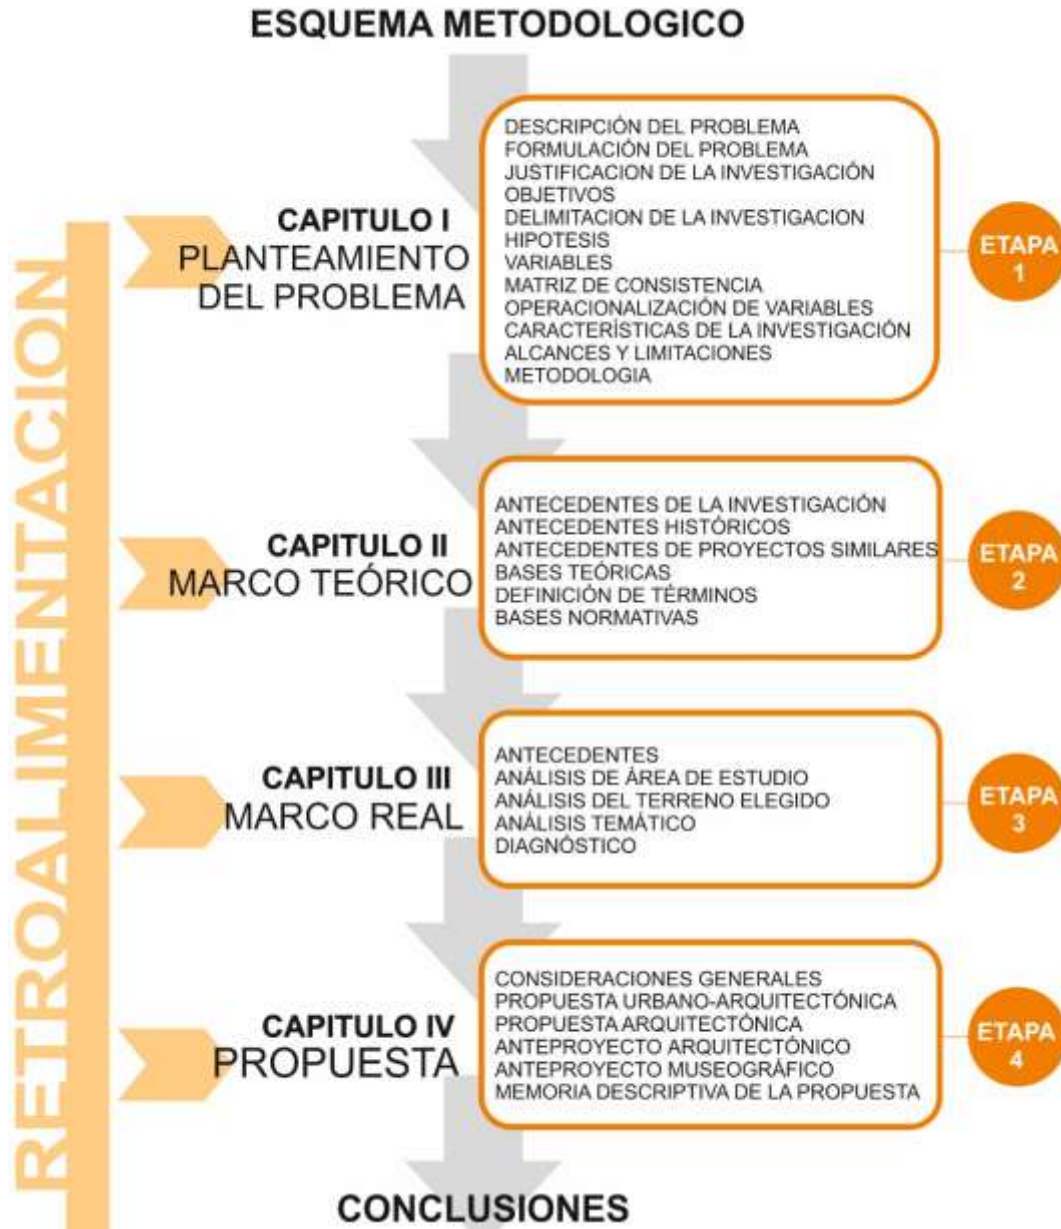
ESQUEMA METODOLOGICO

RETROALIMENTACION

CAPITULO I
PLANTEAMIENTO DEL PROBLEMA

DESCRIPCIÓN DEL PROBLEMA
FORMULACIÓN DEL PROBLEMA
JUSTIFICACION DE LA INVESTIGACIÓN
OBJETIVOS
DELIMITACION DE LA INVESTIGACION
HIPOTESIS
VARIABLES
MATRIZ DE CONSISTENCIA
OPERACIONALIZACIÓN DE VARIABLES
CARACTERÍSTICAS DE LA INVESTIGACIÓN
ALCANCES Y LIMITACIONES
METODOLOGIA

ETAPA 1

CAPITULO II
MARCO TEÓRICO

ANTECEDENTES DE LA INVESTIGACIÓN
ANTECEDENTES HISTÓRICOS
ANTECEDENTES DE PROYECTOS SIMILARES
BASES TEÓRICAS
DEFINICIÓN DE TÉRMINOS
BASES NORMATIVAS

ETAPA 2

CAPITULO III
MARCO REAL

ANTECEDENTES
ANÁLISIS DE ÁREA DE ESTUDIO
ANÁLISIS DEL TERRENO ELEGIDO
ANÁLISIS TEMÁTICO
DIAGNÓSTICO

ETAPA 3

CAPITULO IV
PROPUESTA

CONSIDERACIONES GENERALES
PROPUESTA URBANO-ARQUITECTÓNICA
PROPUESTA ARQUITECTÓNICA
ANTEPROYECTO ARQUITECTÓNICO
ANTEPROYECTO MUSEOGRÁFICO
MEMORIA DESCRIPTIVA DE LA PROPUESTA

ETAPA 4

CONCLUSIONES